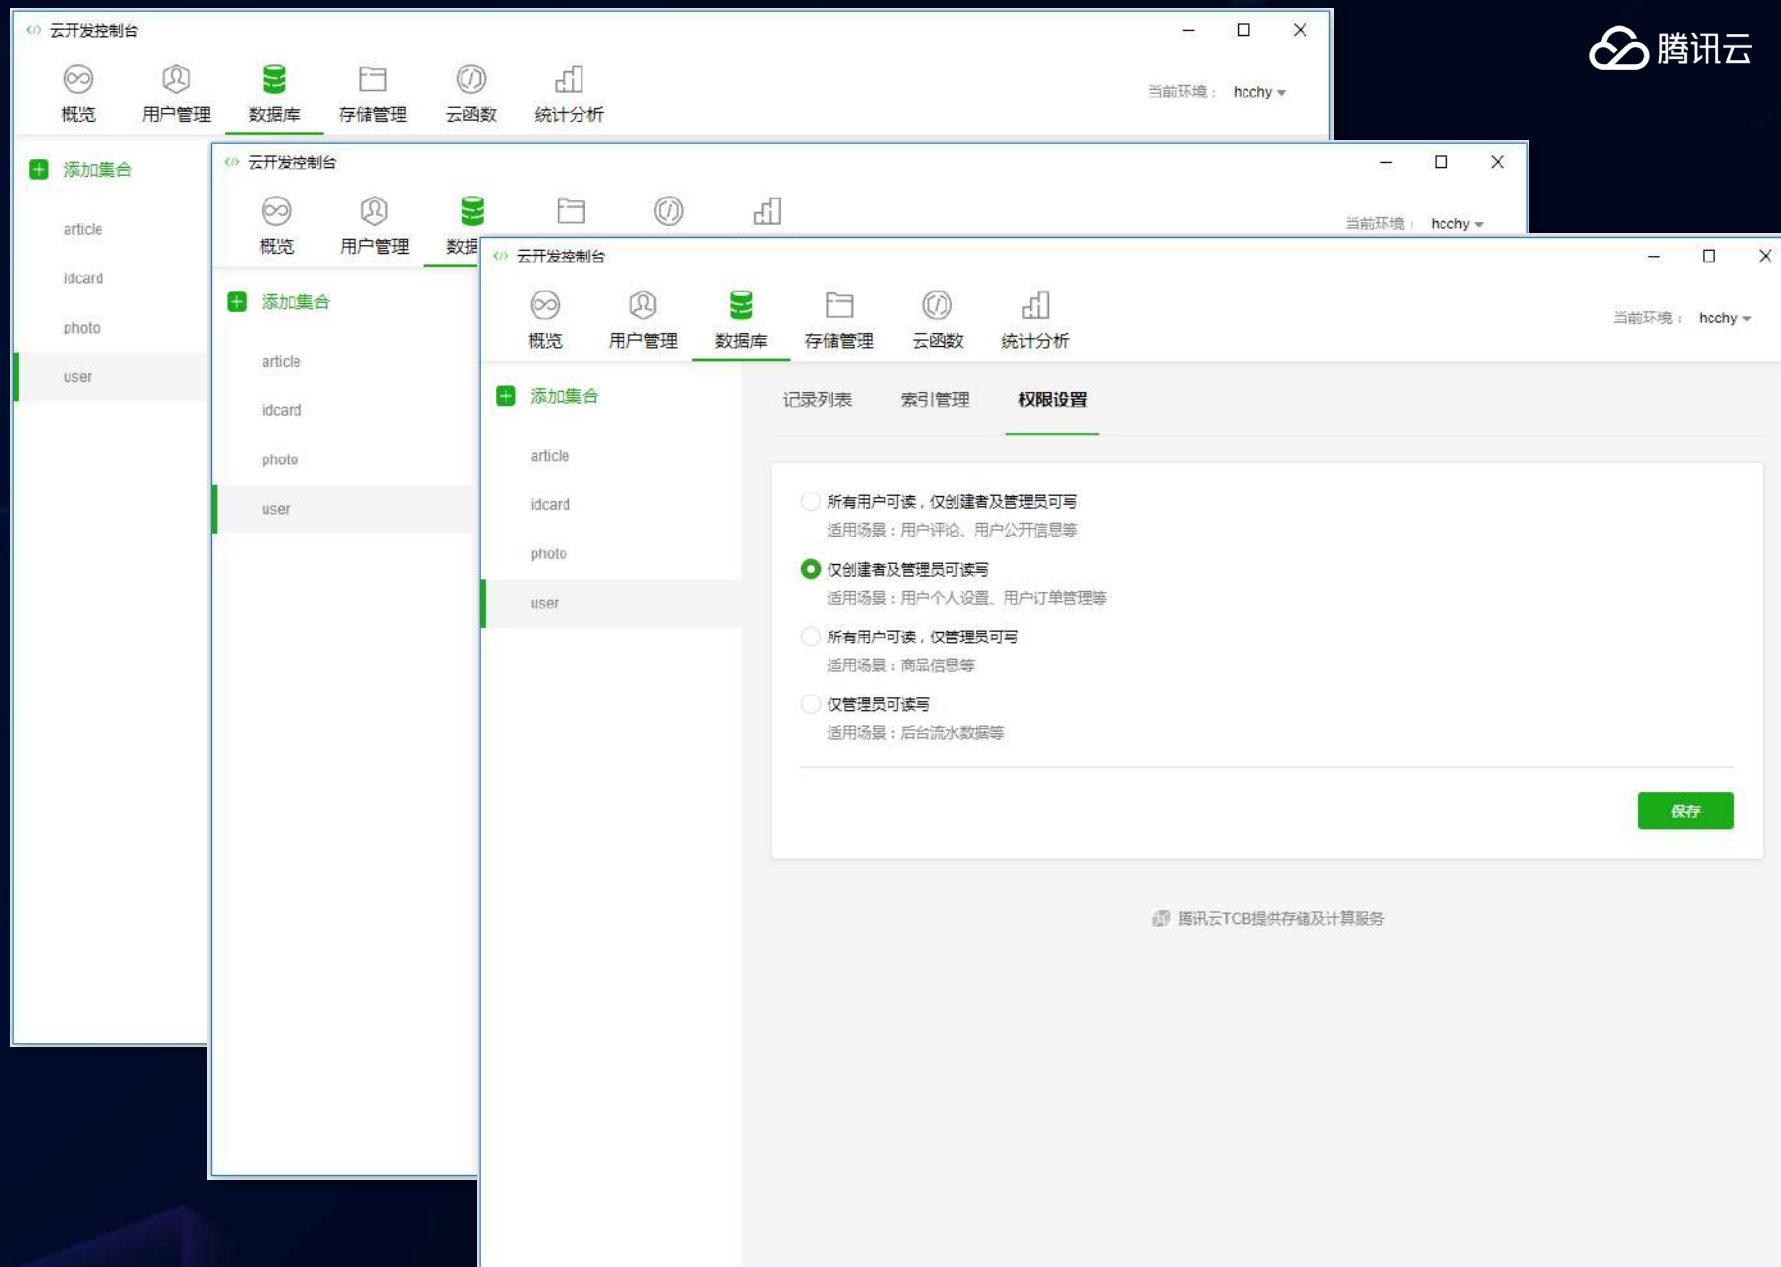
云开发控制台

概览 用户管理 数据库 存储管理 云函数 统计分析

当前环境： hcchy

添加集合

article
idcard
photo
user

云开发控制台

概览 用户管理 数据

当前环境： hcchy

添加集合

article
idcard
photo
user

云开发控制台

概览 用户管理 数据库 存储管理 云函数 统计分析

当前环境： hcchy

添加集合

article
idcard
photo
user

记录列表 索引管理 权限设置

所有用户可读，仅创建者及管理员可写
适用场景：用户评论、用户公开信息等

仅创建者及管理员可读写
适用场景：用户个人设置、用户订单管理等

所有用户可读，仅管理员可写
适用场景：商品信息等

仅管理员可读写
适用场景：后台流水数据等

保存

腾讯云TCB提供存储及计算服务

腾讯云